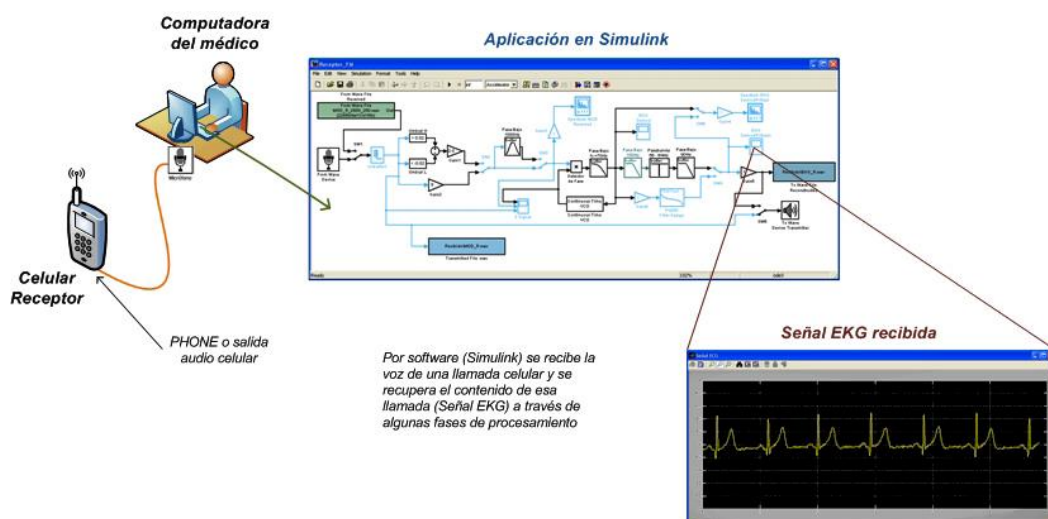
Computadora del médico

Aplicación en Simulink

Receptor_FM

File Edit View Simulation Format Tools Help

From Wave File Received

From Wave File
Micrófono

Celular Receptor

PHONE o salida audio celular

Por software (Simulink) se recibe la voz de una llamada celular y se recupera el contenido de esa llamada (Señal EKG) a través de algunas fases de procesamiento

Señal EKG recibida

Ready

To Wave Device Transmitter

Transmitted File.wav

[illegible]